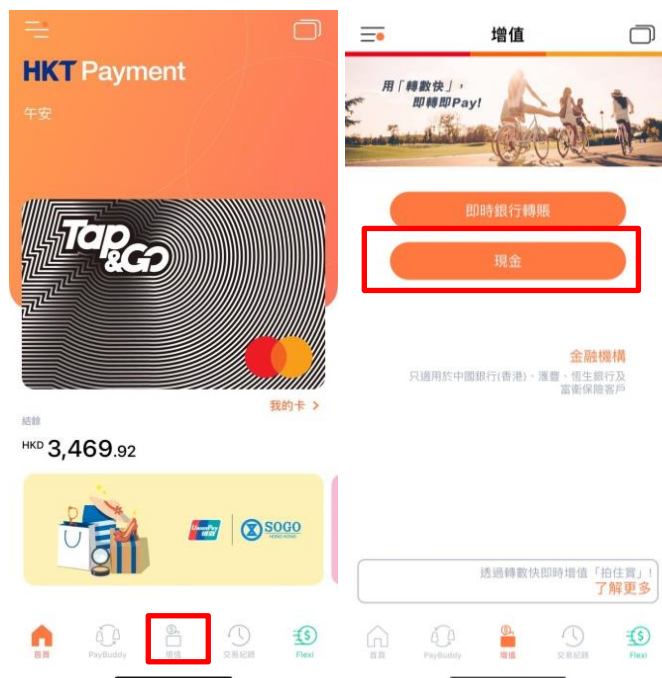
HKT Payment

午安

Tap &GO

我的卡 >

結餘

HKD 3,469.92

UnionPay 銀聯

SOGO HONG KONG

首頁

PayBuddy

增值

交易紀錄

Flexi

增值

用「轉數快」，即轉即Pay!

即時銀行轉賬

現金

金融機構

只適用於中國銀行(香港)、滙豐、恒生銀行及富衛保險客戶

透過轉數快即時增值「拍住賞」!

了解更多

首頁

PayBuddy

增值

交易紀錄

Flexi